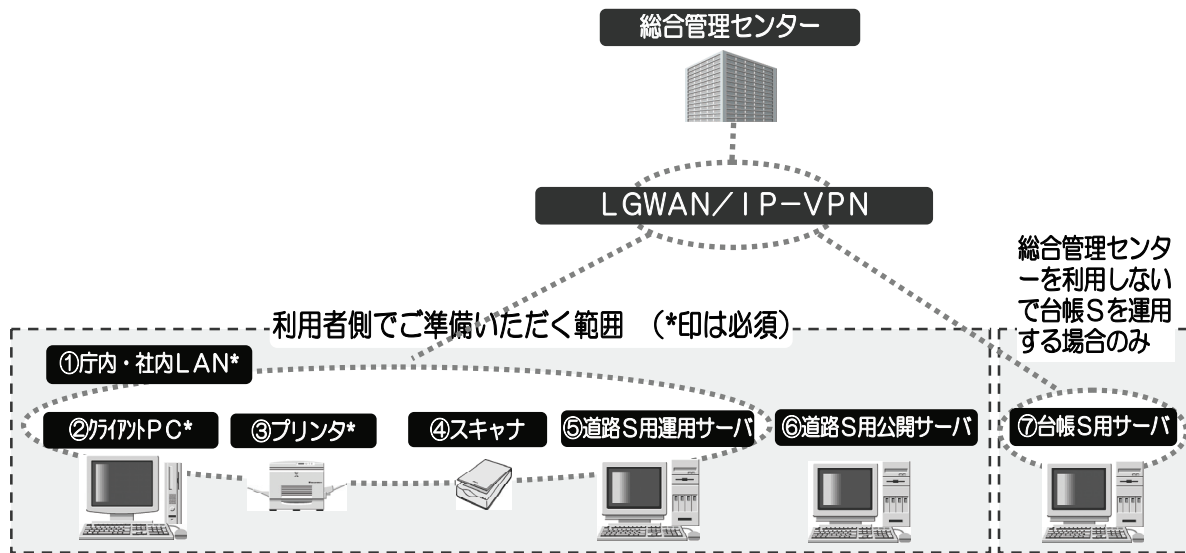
総合管理センター

LGWAN／IP−VPN

総合管理センターを利用しないで台帳Sを運用する場合のみ

利用者側でご準備いただく範囲　(*印は必須)

①庁内・社内LAN*

②ｸﾗｲｱﾝﾄPC*

③プリンタ*

④スキャナ

⑤道路S用運用サーバ

⑥道路S用公開サーバ

⑦台帳S用サーバ